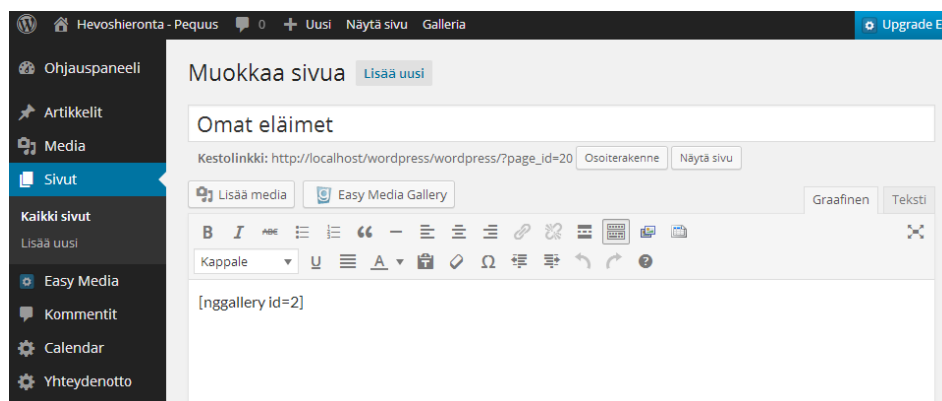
Hevoshieronta - Pequus 0 + Uusi Näytä sivu Galleria

Upgrade E

Ohjauspaneeli

Artikkelit

Media

Sivut

Kaikki sivut

Lisää uusi

Easy Media

Kommentit

Calendar

Yhteydenotto

Muokkaa sivua Lisää uusi

Omat eläimet

Kestolinkki: http://localhost/wordpress/wordpress/?page_id=20 Osoiterakenne Näytä sivu

Lisää media Easy Media Gallery

Graafinen Teksti

B I ABC

Kappale U A Ω

[nggallery id=2]